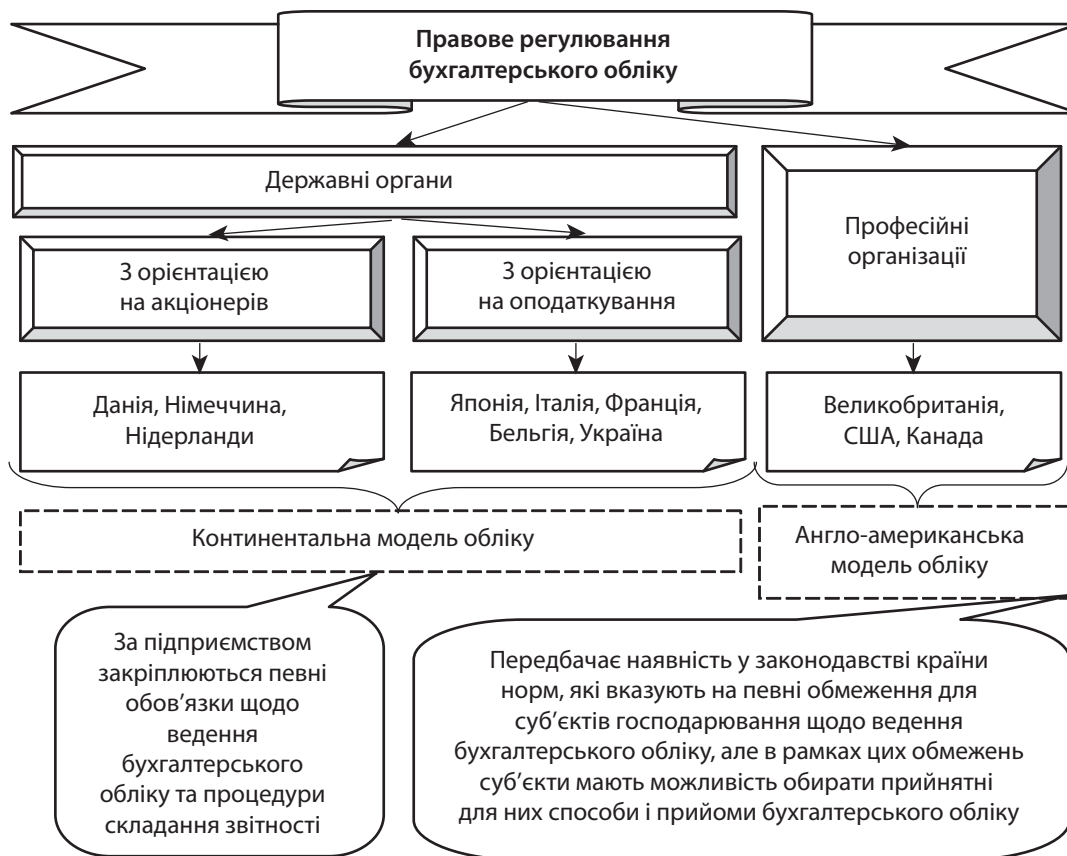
Правове регулювання бухгалтерського обліку

Державні органи

З орієнтацією на акціонерів

З орієнтацією на оподаткування

Професійні організації

Данія, Німеччина, Нідерланди

Японія, Італія, Франція, Бельгія, Україна

Великобританія, США, Канада

Континентальна модель обліку

Англо-американська модель обліку

За підприємством закріплюються певні обов’язки щодо ведення бухгалтерського обліку та процедури складання звітності

Передбачає наявність у законодавстві країни норм, які вказують на певні обмеження для суб’єктів господарювання щодо ведення бухгалтерського обліку, але в рамках цих обмежень суб’єкти мають можливість обирати прийнятні для них способи і прийоми бухгалтерського обліку